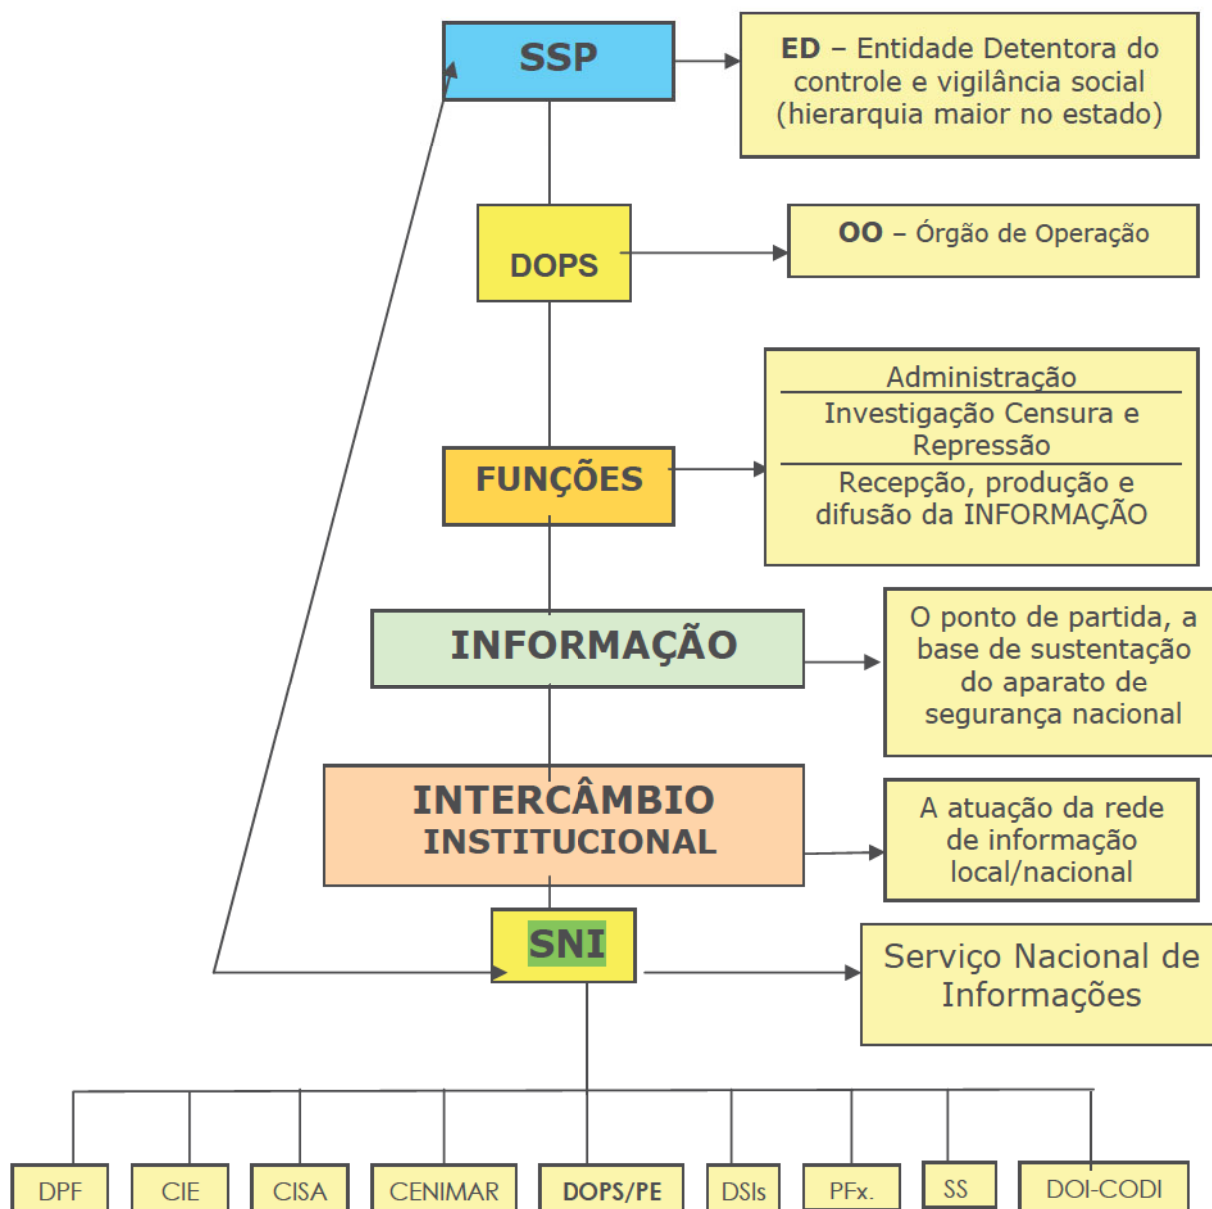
SSP

ED – Entidade Detentora do controle e vigilância social (hierarquia maior no estado)

DOPS

OO – Órgão de Operação

FUNÇÕES

Administração

Investigação Censura e Repressão

Recepção, produção e difusão da INFORMAÇÃO

INFORMAÇÃO

O ponto de partida, a base de sustentação do aparato de segurança nacional

INTERCÂMBIO INSTITUCIONAL

A atuação da rede de informação local/nacional

SNI

Serviço Nacional de Informações

DPF

CIE

CISA

CENIMAR

DOPS/PE

DSIs

PFx.

SS

DOI-CODI